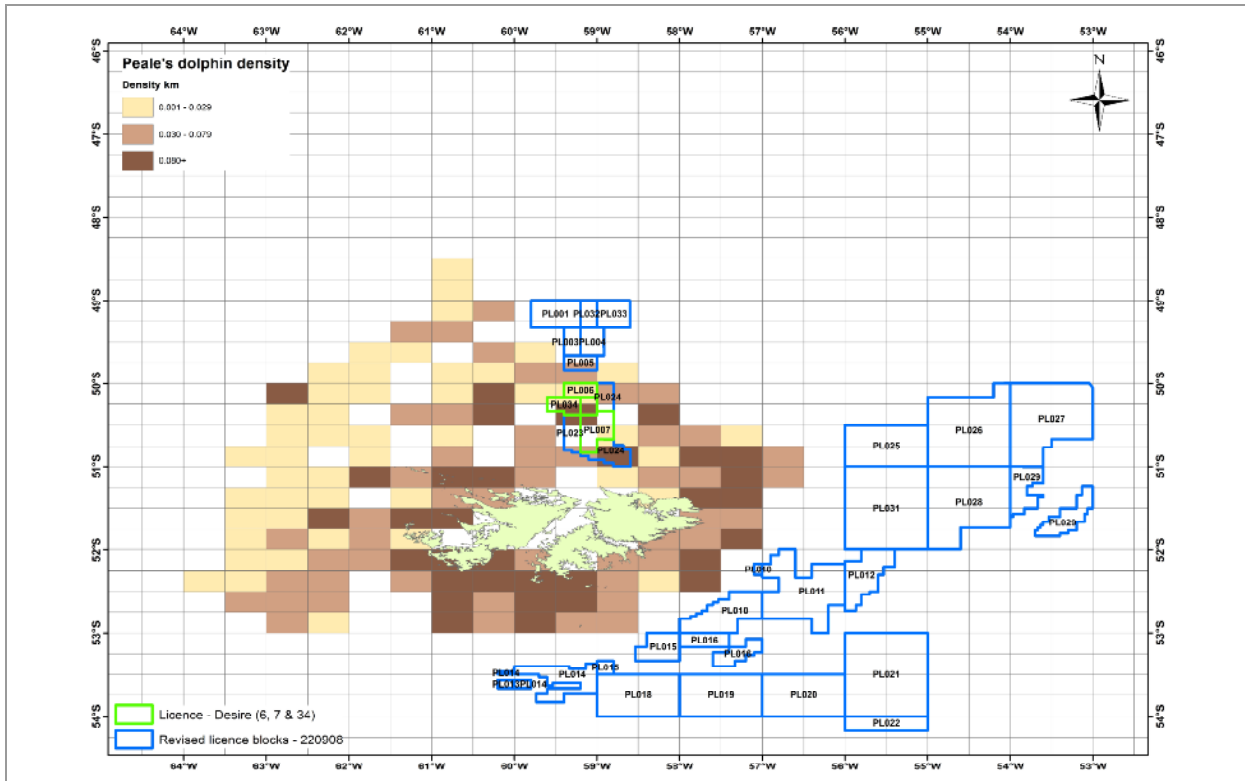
64°W 63°W 62°W 61°W 60°W 59°W 58°W 57°W 56°W 55°W 54°W 53°W

Peale's dolphin density

Density km

0.001 - 0.029

0.030 - 0.079

0.080+

N

46°S 47°S 48°S 49°S 50°S 51°S 52°S 53°S 54°S

PL001 PL032 PL033
PL003 PL004
PL005
PL006
PL034 PL034
PL007
PL023
PL024
PL025 PL026 PL027
PL029
PL031 PL028
PL029
PL030
PL012
PL011
PL010
PL016
PL015
PL016
PL013
PL014 PL014
PL013 PL014
PL018 PL019 PL020 PL021
PL022

Licence - Desire (6, 7 & 34)

Revised licence blocks - 220908